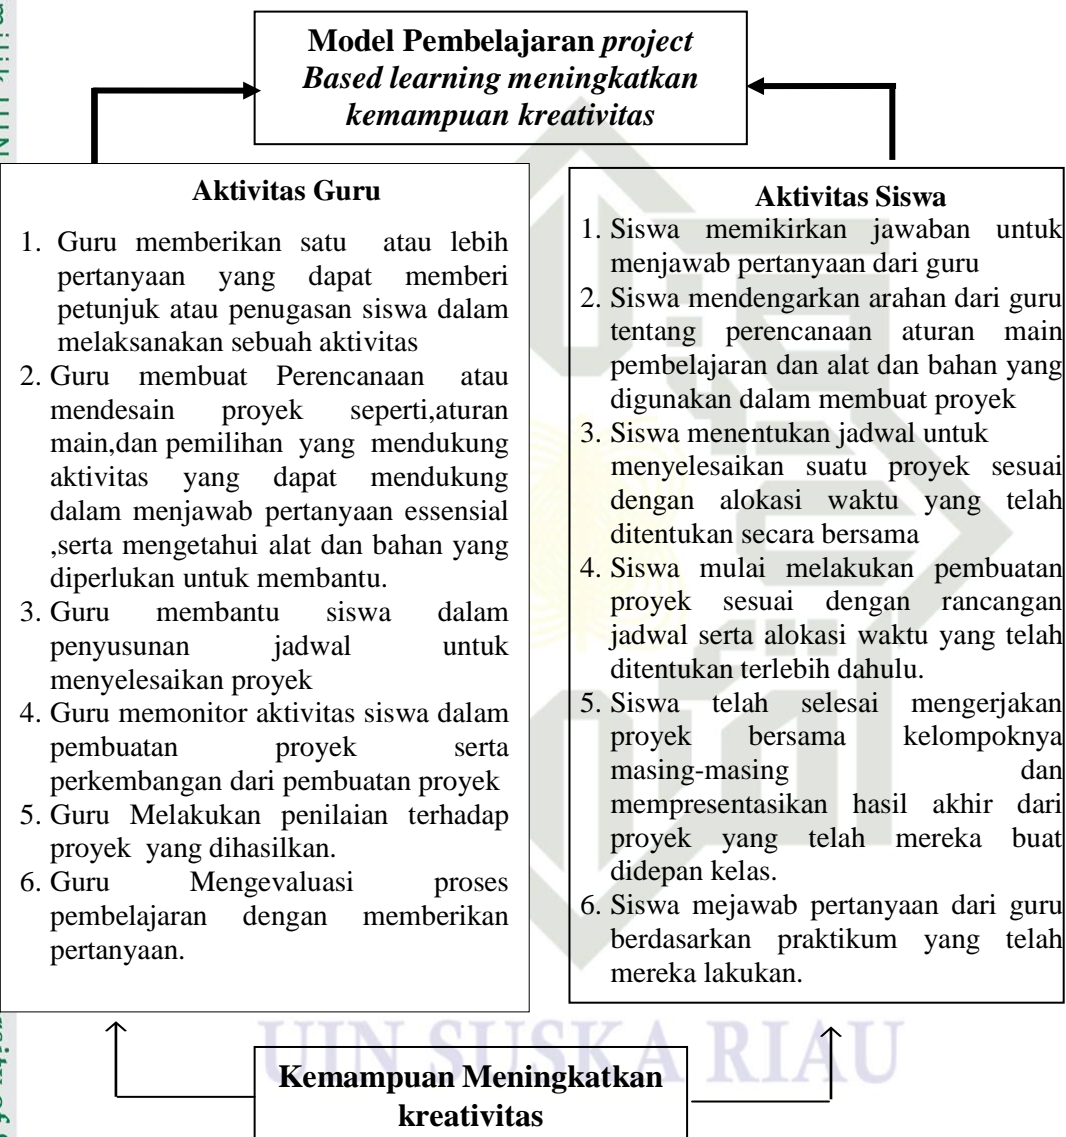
**Model Pembelajaran *project Based learning meningkatkan kemampuan kreativitas***

**Aktivitas Guru**

1. Guru memberikan satu atau lebih pertanyaan yang dapat memberi petunjuk atau penugasan siswa dalam melaksanakan sebuah aktivitas
2. Guru membuat Perencanaan atau mendesain proyek seperti,aturan main,dan pemilihan yang mendukung aktivitas yang dapat mendukung dalam menjawab pertanyaan essensial ,serta mengetahui alat dan bahan yang diperlukan untuk membantu.
3. Guru membantu siswa dalam penyusunan jadwal untuk menyelesaikan proyek
4. Guru memonitor aktivitas siswa dalam pembuatan proyek serta perkembangan dari pembuatan proyek
5. Guru Melakukan penilaian terhadap proyek yang dihasilkan.
6. Guru Mengevaluasi proses pembelajaran dengan memberikan pertanyaan.

**Aktivitas Siswa**

1. Siswa memikirkan jawaban untuk menjawab pertanyaan dari guru
2. Siswa mendengarkan arahan dari guru tentang perencanaan aturan main pembelajaran dan alat dan bahan yang digunakan dalam membuat proyek
3. Siswa menentukan jadwal untuk menyelesaikan suatu proyek sesuai dengan alokasi waktu yang telah ditentukan secara bersama
4. Siswa mulai melakukan pembuatan proyek sesuai dengan rancangan jadwal serta alokasi waktu yang telah ditentukan terlebih dahulu.
5. Siswa telah selesai mengerjakan proyek bersama kelompoknya masing-masing dan mempresentasikan hasil akhir dari proyek yang telah mereka buat didepan kelas.
6. Siswa mejawab pertanyaan dari guru berdasarkan praktikum yang telah mereka lakukan.

UIN SUSKA RIAU

**Kemampuan Meningkatkan kreativitas**